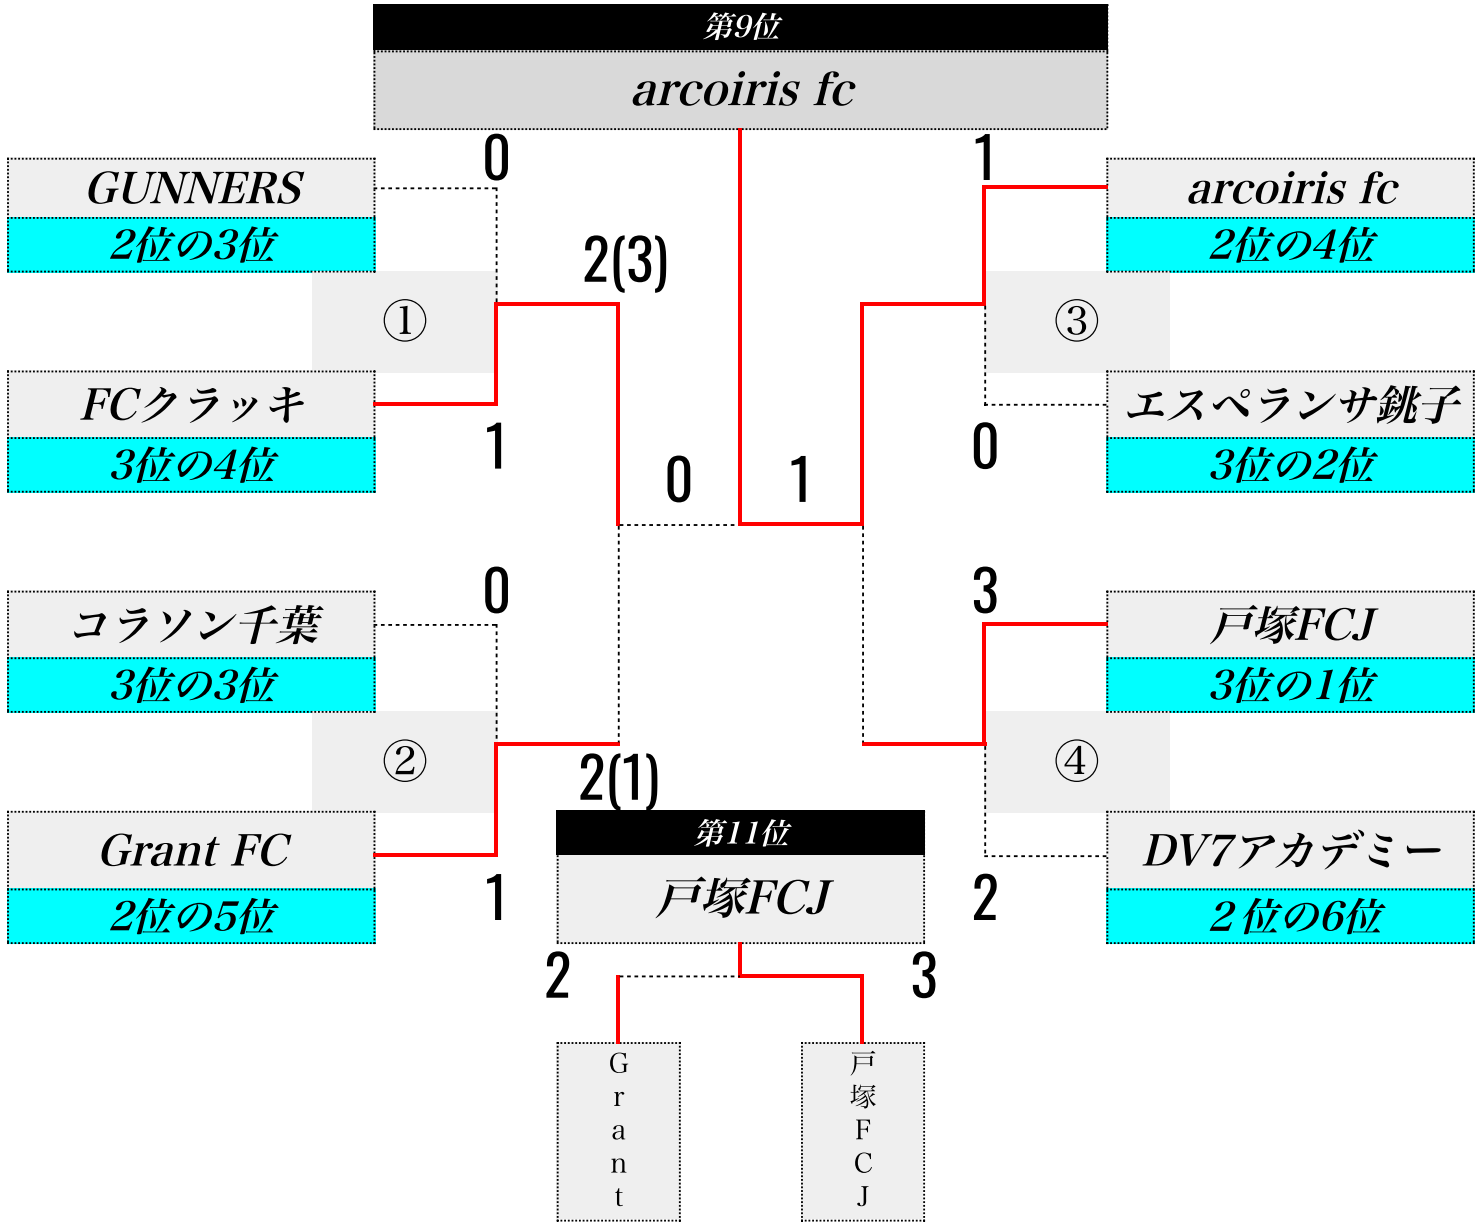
第9位
arcoiris fc

0

1

GUNNERS
2位の3位

arcoiris fc
2位の4位

2(3)

①

③

FCクラッキ
3位の4位

エスペランサ銚子
3位の2位

1

0

0

1

0

3

コラソン千葉
3位の3位

戸塚FCJ
3位の1位

②

④

2(1)

第11位
戸塚FCJ

Grant FC
2位の5位

DV7アカデミー
2位の6位

1

2

2

3

Grant

戸塚FCJ